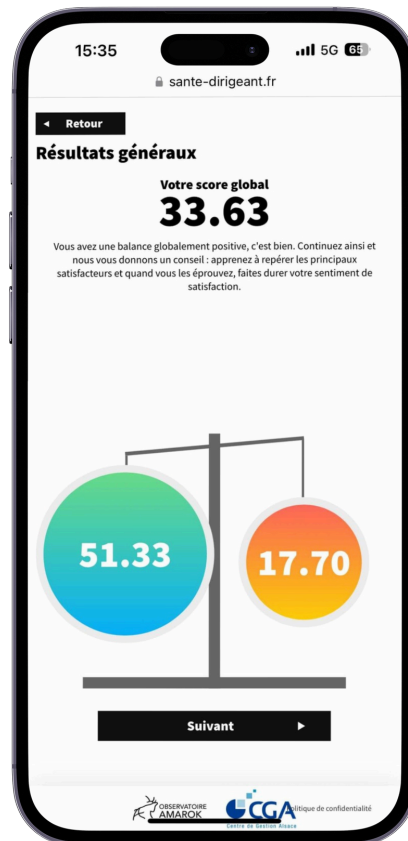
15:35

5G 65

sante-dirigeant.fr

◄ Retour

Résultats généraux

Votre score global

33.63

Vous avez une balance globalement positive, c'est bien. Continuez ainsi et nous vous donnons un conseil : apprenez à repérer les principaux satisfacteurs et quand vous les éprouvez, faites durer votre sentiment de satisfaction.

51.33

17.70

Suivant ►

OBSERVATOIRE AMAROK

CGA Centre de Gestion Alsace

Politique de confidentialité